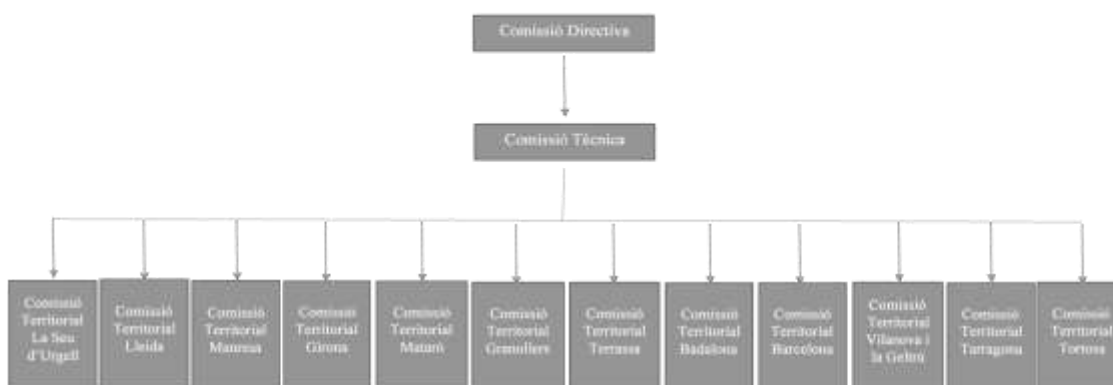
Comissió Directiva

Comissió Tècnica

Comissió Territorial La Seu d'Urgell

Comissió Territorial Lleida

Comissió Territorial Manresa

Comissió Territorial Girona

Comissió Territorial Mataró

Comissió Territorial Granollers

Comissió Territorial Terrassa

Comissió Territorial Badalona

Comissió Territorial Barcelona

Comissió Territorial Vilanova i la Geltrú

Comissió Territorial Tarragona

Comissió Territorial Tortosa